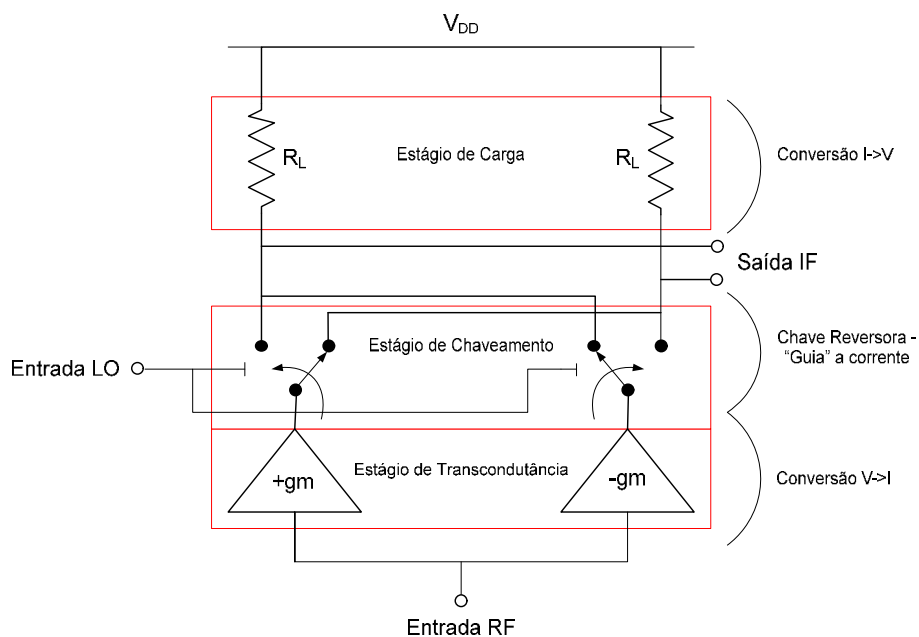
$V_{DD}$

$R_L$

Estágio de Carga

$R_L$

Conversão I->V

Saída IF

Estágio de Chaveamento

Chave Reversora - "Guia" a corrente

Entrada LO

Estágio de Transcondutância

+gm

-gm

Conversão V->I

Entrada RF